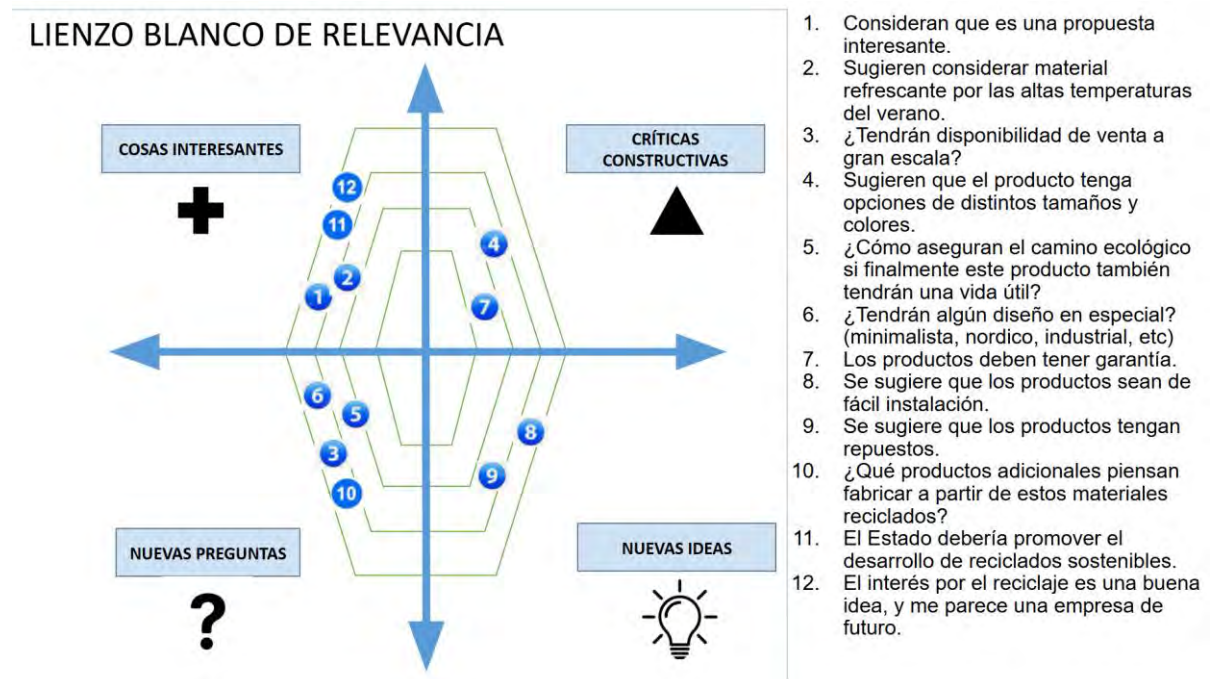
LIENZO BLANCO DE RELEVANCIA

COSAS INTERESANTES

CRÍTICAS CONSTRUCTIVAS

12
11
2
1
4
7
6
5
3
10
8
9

NUEVAS PREGUNTAS

NUEVAS IDEAS

?

1. Consideran que es una propuesta interesante.
2. Sugieren considerar material refrescante por las altas temperaturas del verano.
3. ¿Tendrán disponibilidad de venta a gran escala?
4. Sugieren que el producto tenga opciones de distintos tamaños y colores.
5. ¿Cómo aseguran el camino ecológico si finalmente este producto también tendrán una vida útil?
6. ¿Tendrán algún diseño en especial? (minimalista, nordico, industrial, etc)
7. Los productos deben tener garantía.
8. Se sugiere que los productos sean de fácil instalación.
9. Se sugiere que los productos tengan repuestos.
10. ¿Qué productos adicionales piensan fabricar a partir de estos materiales reciclados?
11. El Estado debería promover el desarrollo de reciclados sostenibles.
12. El interés por el reciclaje es una buena idea, y me parece una empresa de futuro.